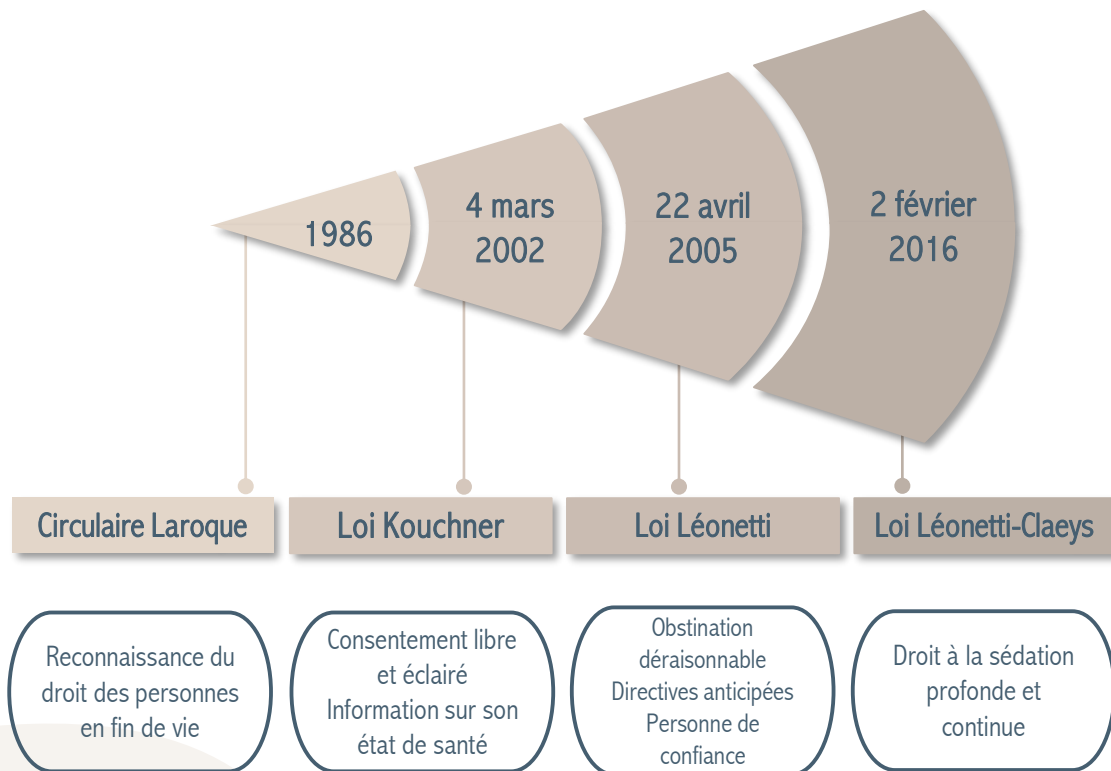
1986

4 mars 2002

22 avril 2005

2 février 2016

Circulaire Laroque

Loi Kouchner

Loi Léonetti

Loi Léonetti-Claeys

Reconnaissance du droit des personnes en fin de vie

Consentement libre et éclairé
Information sur son état de santé

Obstination déraisonnable
Directives anticipées
Personne de confiance

Droit à la sédation profonde et continue